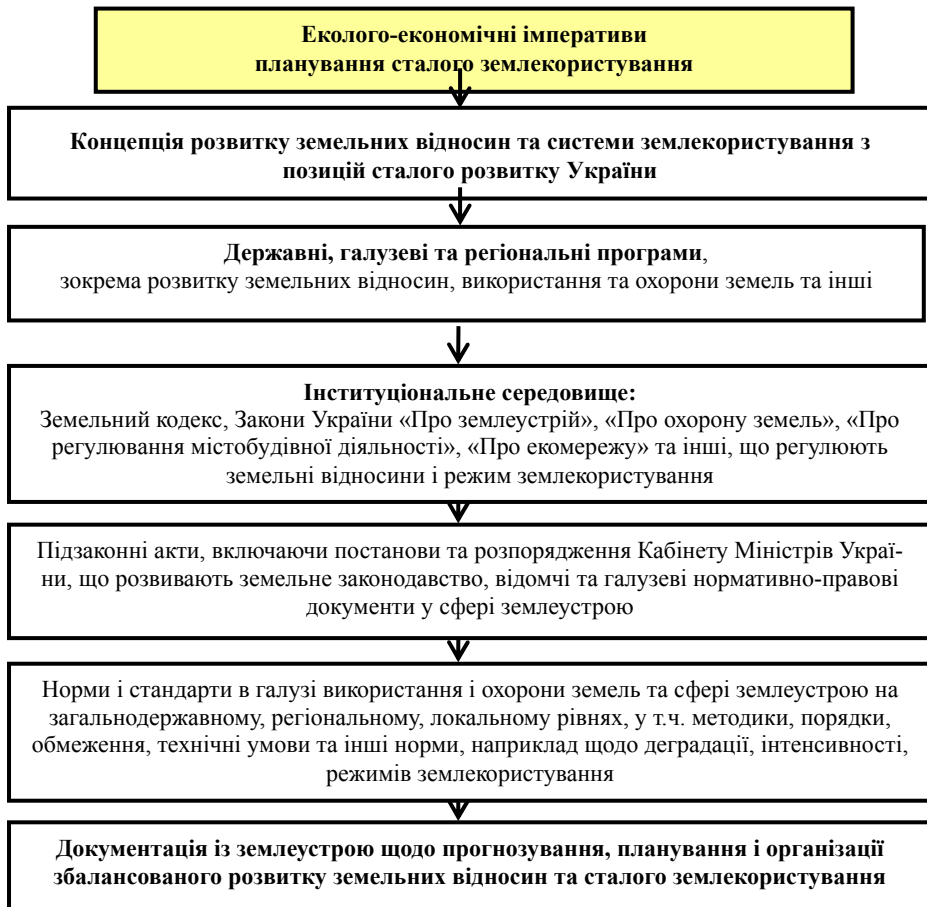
Еколого-економічні імперативи планування сталого землекористування

Концепція розвитку земельних відносин та системи землекористування з позицій сталого розвитку України

Державні, галузеві та регіональні програми, зокрема розвитку земельних відносин, використання та охорони земель та інші

Інституціональне середовище:
Земельний кодекс, Закони України «Про землеустрій», «Про охорону земель», «Про регулювання містобудівної діяльності», «Про екомережу» та інші, що регулюють земельні відносини і режим землекористування

Підзаконні акти, включаючи постанови та розпорядження Кабінету Міністрів України, що розвивають земельне законодавство, відомчі та галузеві нормативно-правові документи у сфері землеустрою

Норми і стандарти в галузі використання і охорони земель та сфері землеустрою на загальнодержавному, регіональному, локальному рівнях, у т.ч. методики, порядки, обмеження, технічні умови та інші норми, наприклад щодо деградації, інтенсивності, режимів землекористування

Документація із землеустрою щодо прогнозування, планування і організації збалансованого розвитку земельних відносин та сталого землекористування